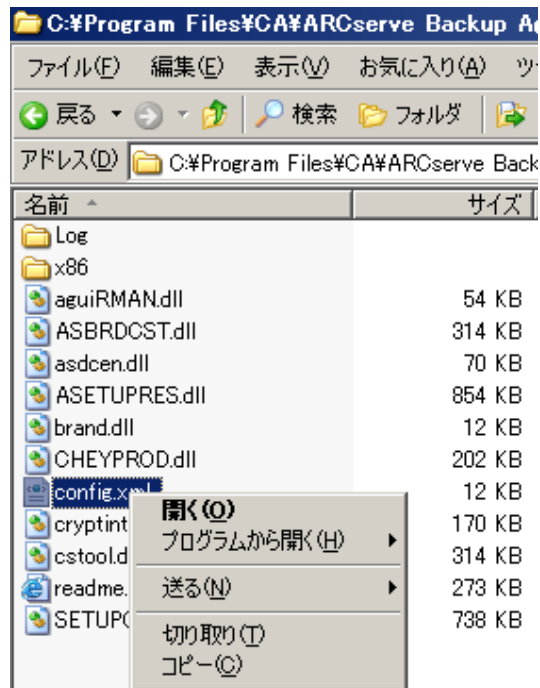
C:¥Program Files¥CA¥ARCserve Backup A

ファイル(F) 編集(E) 表示(V) お気に入り(A) ツ

戻る ・ 検索 フォルダ

アドレス(D) C:¥Program Files¥CA¥ARCserve Back

| 名前 | サイズ |
|---|---|
| Log | |
| x86 | |
| aguiRMAN.dll | 54 KB |
| ASBRDCST.dll | 314 KB |
| asdcen.dll | 70 KB |
| ASETUPRES.dll | 854 KB |
| brand.dll | 12 KB |
| CHEYPROD.dll | 202 KB |
| config.xml | 12 KB |
| cryptint | 170 KB |
| cstool.d | 314 KB |
| readme. | 273 KB |
| SETUP( | 738 KB |

開く(O)
プログラムから開く(H)
送る(N)
切り取り(T)
コピー(C)